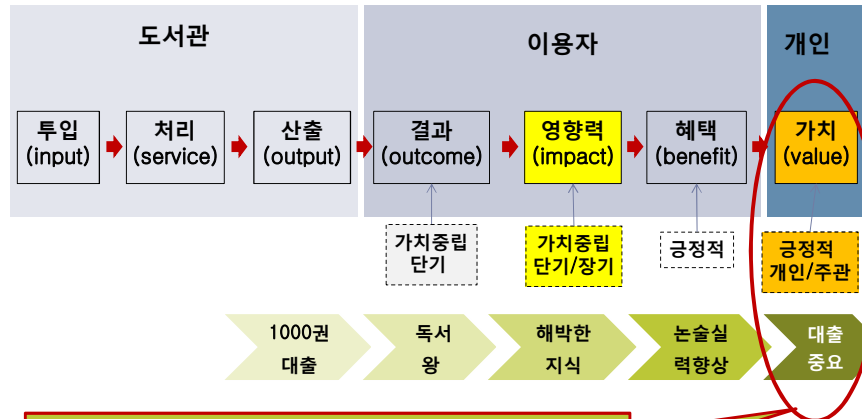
도서관

이용자

개인

투입 (input)

처리 (service)

산출 (output)

결과 (outcome)

영향력 (impact)

혜택 (benefit)

가치 (value)

가치중립 단기

가치중립 단기/장기

긍정적

긍정적 개인/주관

1000권 대출

독서 왕

해박한 지식

논술실 력향상

대출 중요